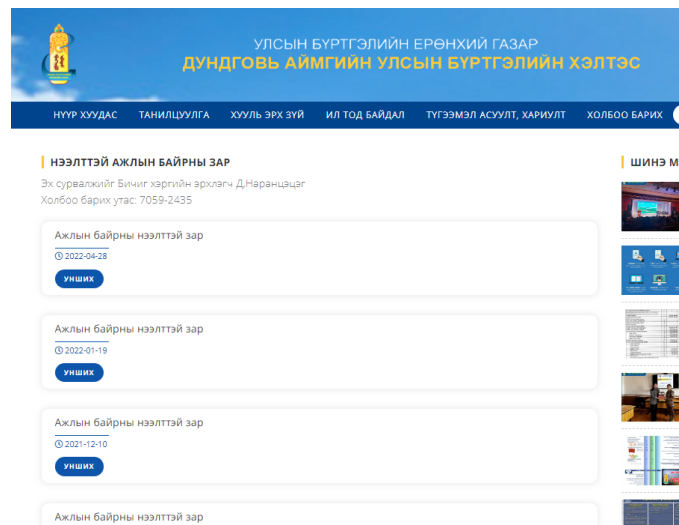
УЛСЫН БҮРТГЭЛИЙН ЕРӨНХИЙ ГАЗАР
ДУНДГОВЬ АЙМГИЙН УЛСЫН БҮРТГЭЛИЙН ХЭЛТЭС

НҮҮР ХУУДАС | ТАНИЛЦУУЛГА | ХУУЛЬ ЭРХ ЗҮЙ | ИЛ ТОД БАЙДАЛ | ТҮГЭЭМЭЛ АСУУЛТ, ХАРИУЛТ | ХОЛБОО БАРИХ

НЭЭЛТТЭЙ АЖЛЫН БАЙРНЫ ЗАР

Эх сурвалжийг Бичиг хэргийн эрхлэгч Д.Наранцэцэг
Холбоо барих утас: 7059-2435

Ажлын байрны нээлттэй зар
2022-04-28
УНШИХ

Ажлын байрны нээлттэй зар
2022-01-19
УНШИХ

Ажлын байрны нээлттэй зар
2021-12-10
УНШИХ

Ажлын байрны нээлттэй зар

ШИНЭ М